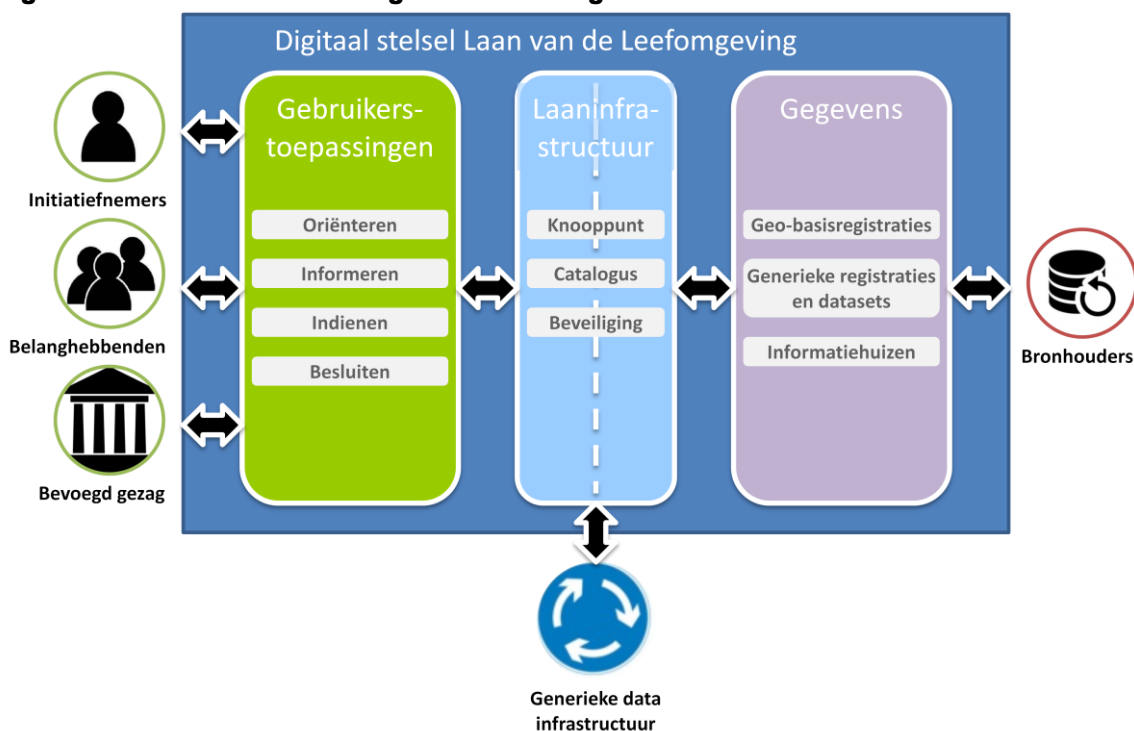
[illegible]

Digitaal stelsel Laan van de Leefomgeving

Initiatiefnemers

Belanghebbenden

Bevoegd gezag

Gebruikers-toepassingen

Oriënteren

Informeren

Indienen

Besluiten

Laaninfra-structuur

Knooppunt

Catalogus

Beveiliging

Gegevens

Geo-basisregistraties

Generieke registraties en datasets

Informatiehuizen

Bronhouders

Generieke data infrastructuur